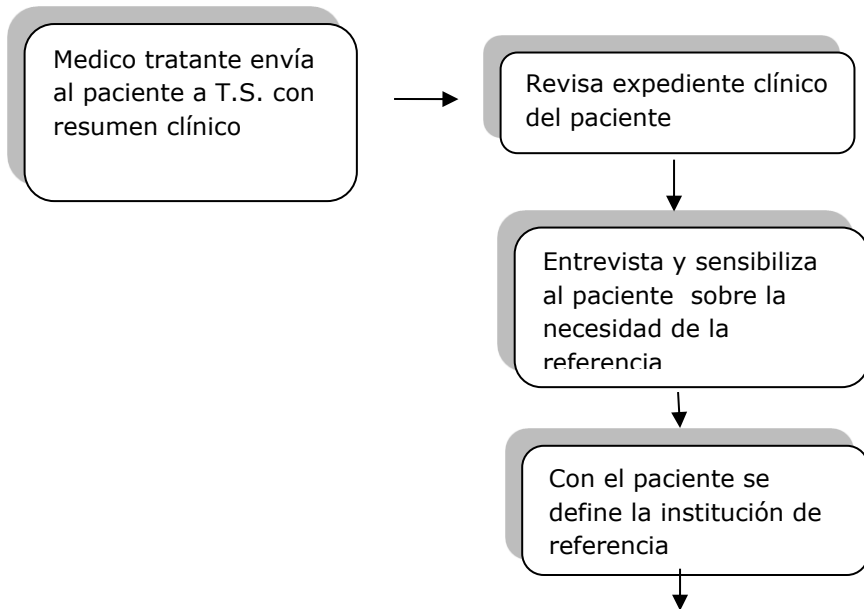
Medico tratante envía al paciente a T.S. con resumen clínico

Revisa expediente clínico del paciente

Entrevista y sensibiliza al paciente sobre la necesidad de la referencia

Con el paciente se define la institución de referencia